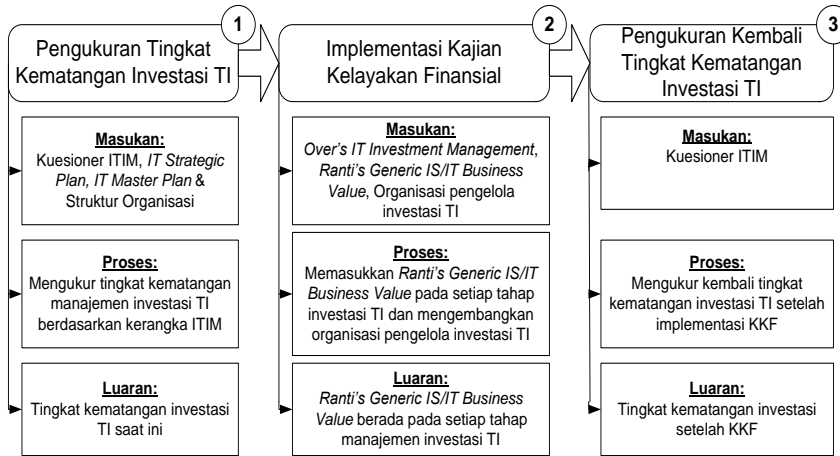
1
Pengukuran Tingkat Kematangan Investasi TI

Masukan:
Kuesioner ITIM, *IT Strategic Plan*, *IT Master Plan* & Struktur Organisasi

Proses:
Mengukur tingkat kematangan manajemen investasi TI berdasarkan kerangka ITIM

Luaran:
Tingkat kematangan investasi TI saat ini

2
Implementasi Kajian Kelayakan Finansial

Masukan:
*Over's IT Investment Management*, *Ranti's Generic IS/IT Business Value*, Organisasi pengelola investasi TI

Proses:
Memasukkan *Ranti's Generic IS/IT Business Value* pada setiap tahap investasi TI dan mengembangkan organisasi pengelola investasi TI

Luaran:
*Ranti's Generic IS/IT Business Value* berada pada setiap tahap manajemen investasi TI

3
Pengukuran Kembali Tingkat Kematangan Investasi TI

Masukan:
Kuesioner ITIM

Proses:
Mengukur kembali tingkat kematangan investasi TI setelah implementasi KKF

Luaran:
Tingkat kematangan investasi setelah KKF